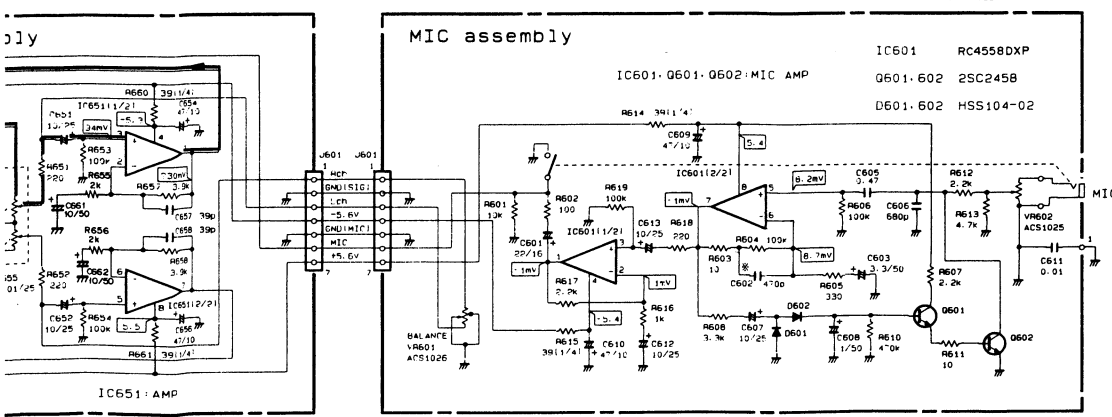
bly

R660 39Ω(1/4)
IC651(1/2)
C651 10/25
34mV
-5.7
C654 47/10
R651 220
R653 100k
R655 2k
-30mV
R657 3.9k
C661 10/50
C657 39p
R656 2k
C658 39p
R658 3.9k
C662 10/50
55 01/25
R652 220
C652 10/25
R654 100k
5.5
IC651(2/2)
C656 47/10
R661 39Ω(1/4)

IC651: AMP

J601 J601
Rch
GND(SIG)
Lch
-5.6V
GND(MIC)
MIC
+5.6V
1 1
7 7

MIC assembly

IC601 RC4558DXP
Q601,602 2SC2458
D601,602 HSS104-02

IC601,Q601,Q602:MIC AMP

R614 39Ω(1/4)
C609 47/10
5.4
IC601(2/2)
8.2mV
C605 0.47
R612 2.2k
MIC
R601 10k
R602 100
R619 100k
C613 10/25
R618 220
-1mV
R606 100k
C606 680p
R613 4.7k
VR602 ACS1025
C601 22/16
IC601(1/2)
R603 10
R604 100k
8.2mV
C603 3.3/50
-1mV
1mV
C602 470p
R605 330
C611 0.01
R617 2.2k
-5.4
R616 1k
R607 2.2k
D602
Q601
BALANCE VR601 ACS1026
R615 39Ω(1/4)
C610 47/10
C612 10/25
R608 3.3k
C607 10/25
D601
C608 1/50
R610 470k
R611 10
Q602